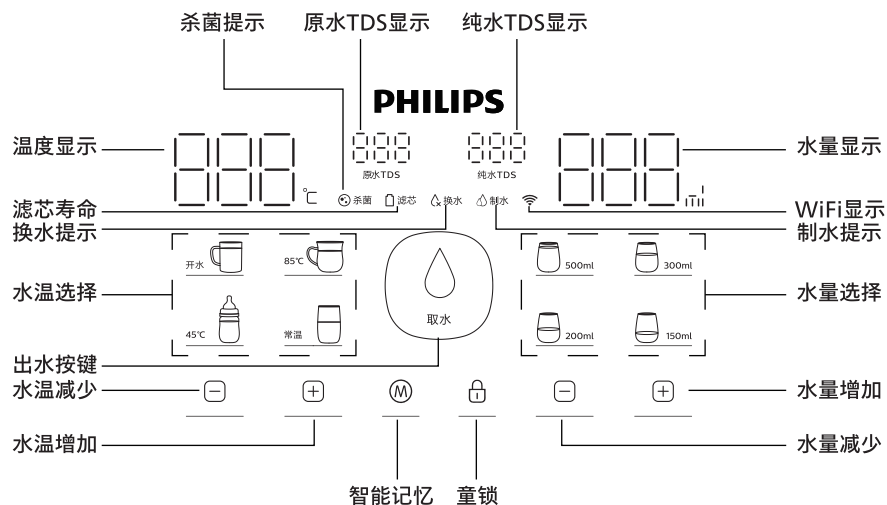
杀菌提示 原水TDS显示 纯水TDS显示

PHILIPS

温度显示 888 ℃ 原水TDS 888 纯水TDS 888 888 水量显示

滤芯寿命 杀菌 滤芯 换水 制水 WiFi显示

换水提示 制水提示

水温选择 开水 85℃ 45℃ 常温 取水 500ml 300ml 200ml 150ml 水量选择

出水按键

水温减少 水量增加

水温增加 水量减少

智能记忆 童锁